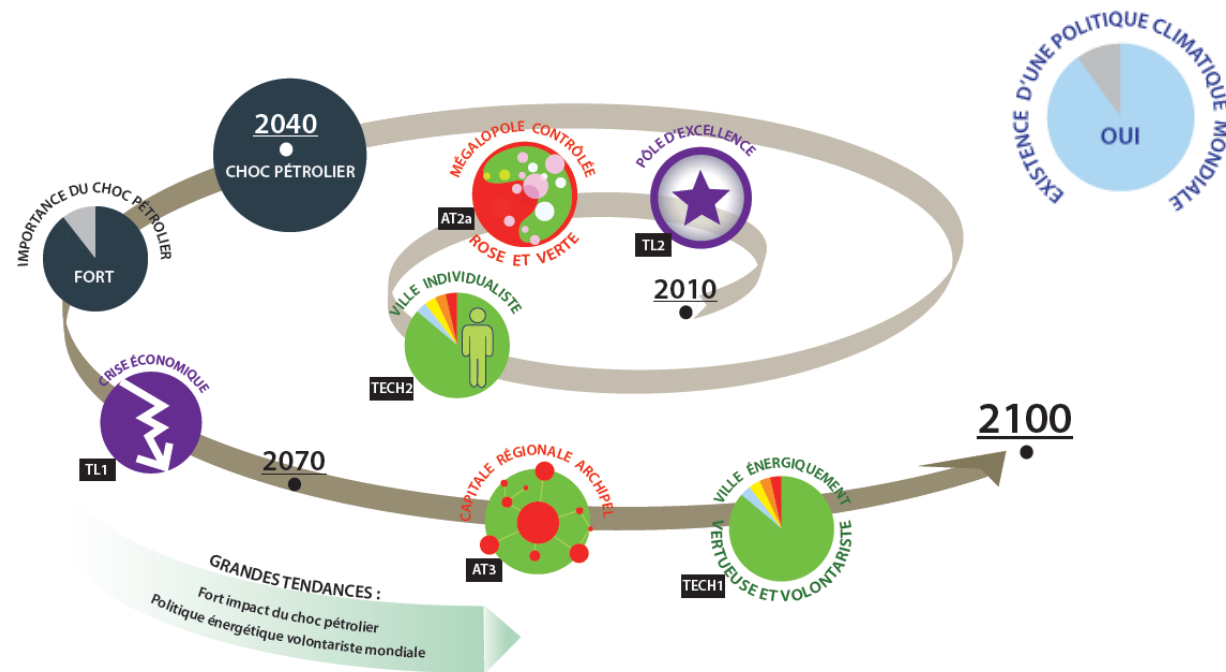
EXISTENCE D'UNE POLITIQUE CLIMATIQUE MONDIALE

OUI

2040

CHOC PÉTROLIER

IMPORTANCE DU CHOC PÉTROLIER

FORT

MÉGALOPOLE CONTRÔLÉE ROSE ET VERTE

AT2a

PÔLE D'EXCELLENCE

TL2

2010

VILLE INDIVIDUALISTE

TECH2

CRISE ÉCONOMIQUE

TL1

2070

CAPITALE RÉGIONALE ARCHIPEL

AT3

VILLE ÉNERGIQUEMENT VERTUEUSE ET VOLONTARISTE

TECH1

2100

GRANDES TENDANCES :
Fort impact du choc pétrolier
Politique énergétique volontariste mondiale